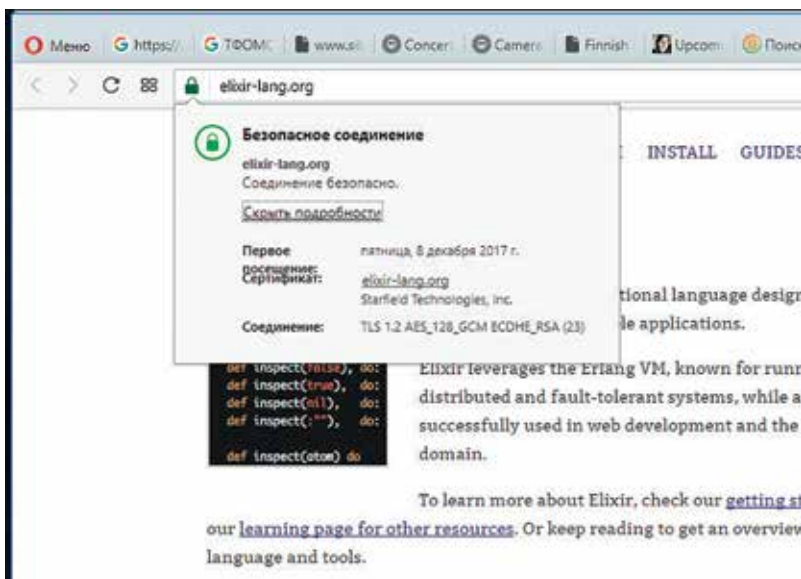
Меню https:// ТФОМС www.s Concer Camera Finnish Upcom Поиск

elixir-lang.org

Безопасное соединение

elixir-lang.org
Соединение безопасно.

Скрыть подробности

Первое посещение: пятница, 8 декабря 2017 г.

Сертификат: elixir-lang.org
Starfield Technologies, Inc.

Соединение: TLS 1.2 AES_128_GCM ECDHE_RSA (23)

INSTALL GUIDES

tional language desig

le applications.

def inspect(false), do:
def inspect(true), do:
def inspect(nil), do:
def inspect(:""), do:

def inspect(atom) do

Elixir leverages the Erlang VM, known for runn distributed and fault-tolerant systems, while a successfully used in web development and the domain.

To learn more about Elixir, check our getting s our learning page for other resources. Or keep reading to get an overview language and tools.